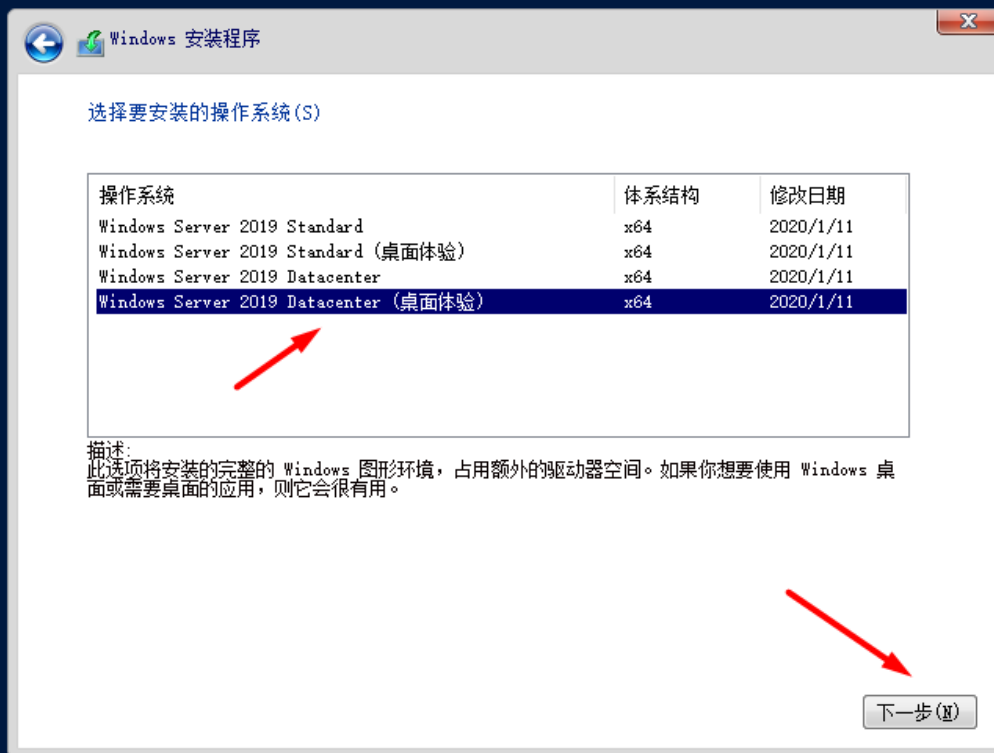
Windows 安装程序

选择要安装的操作系统(S)

| 操作系统 | 体系结构 | 修改日期 |
|---|---|---|
| Windows Server 2019 Standard | x64 | 2020/1/11 |
| Windows Server 2019 Standard (桌面体验) | x64 | 2020/1/11 |
| Windows Server 2019 Datacenter | x64 | 2020/1/11 |
| Windows Server 2019 Datacenter (桌面体验) | x64 | 2020/1/11 |

描述:
此选项将安装的完整的 Windows 图形环境，占用额外的驱动器空间。如果你想要使用 Windows 桌面或需要桌面的应用，则它会很有用。

下一步(N)